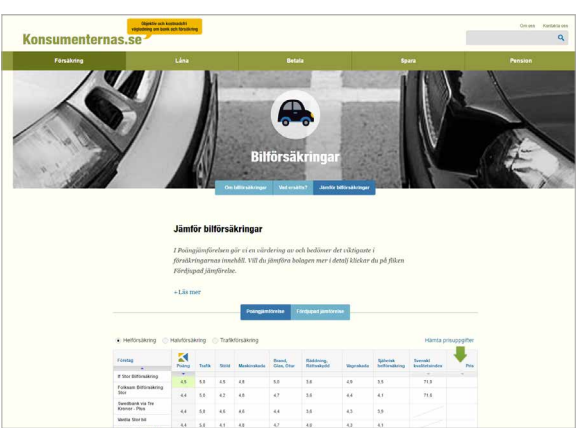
Objektiv och kostnadsfri vägledning om bank och försäkring

Konsumenternas.se

Om oss Kontakta oss

Försäkring Låna Betala Spara Pension

Bilförsäkringar

Om bilförsäkringar Vad ersätts? Jämför bilförsäkringar

Jämför bilförsäkringar

I Poängjämförelsen gör vi en värdering av och bedömer det viktigaste i försäkringarnas innehåll. Vill du jämföra bolagen mer i detalj klickar du på fliken Fördjupad jämförelse.

+ Läs mer

Poängjämförelse Fördjupad jämförelse

Helförsäkring Halvförsäkring Trafikförsäkring

Hämta prisuppgifter

| Företag | Poäng | Trafik | Stöld | Maskinskada | Brand, Glas, Djur | Räddning, Rättsskydd | Vagnskada | Självrisk helförsäkring | Snowball kostnadsindex | Pris |
|---|---|---|---|---|---|---|---|---|---|---|
| If Stor Bilförsäkring | 4,5 | 5,0 | 4,9 | 4,8 | 5,0 | 3,8 | 4,9 | 5,5 | 71,8 | |
| Folksam Bilförsäkring Stor | 4,4 | 5,0 | 4,2 | 4,6 | 4,7 | 5,0 | 4,4 | 4,1 | 71,6 | |
| Swedbank via Tre Kronor - Plus | 4,4 | 5,0 | 4,6 | 4,6 | 4,4 | 5,0 | 4,3 | 5,8 | | |
| Moderna Stor bil | 4,4 | 5,0 | 4,1 | 4,6 | 4,7 | 4,6 | 4,2 | 4,1 | | |